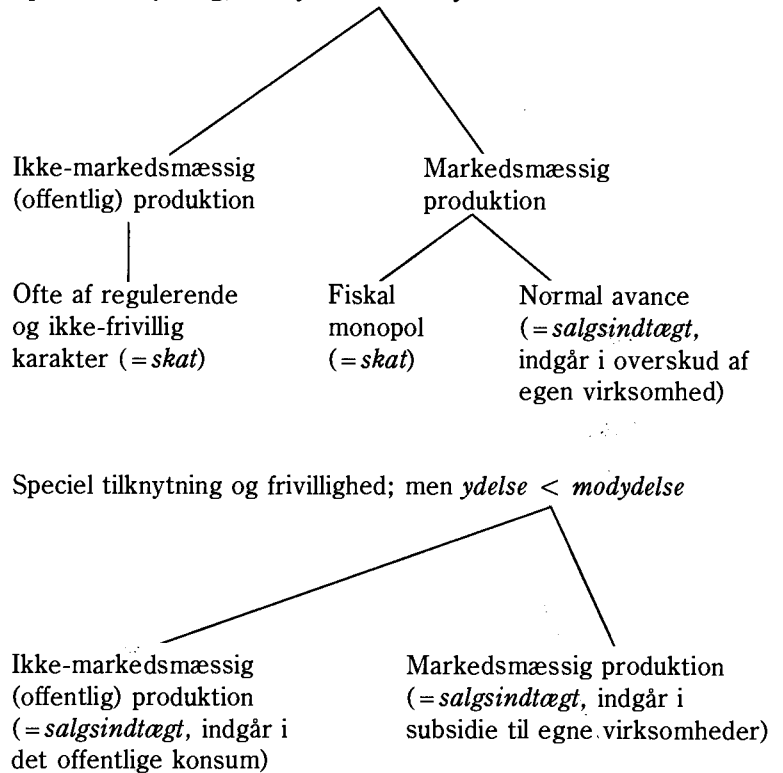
Ikke-markedsmæssig (offentlig) produktion

Markedsmæssig produktion

Ofte af regulerende og ikke-frivillig karakter (=*skat*)

Fiskal monopol (=*skat*)

Normal avance (=*salgsindtægt*, indgår i overskud af egen virksomhed)

Speciel tilknytning og frivillighed; men *ydelse* < *modydelse*

Ikke-markedsmæssig (offentlig) produktion (=*salgsindtægt*, indgår i det offentlige konsum)

Markedsmæssig produktion (=*salgsindtægt*, indgår i subsidie til egne virksomheder)